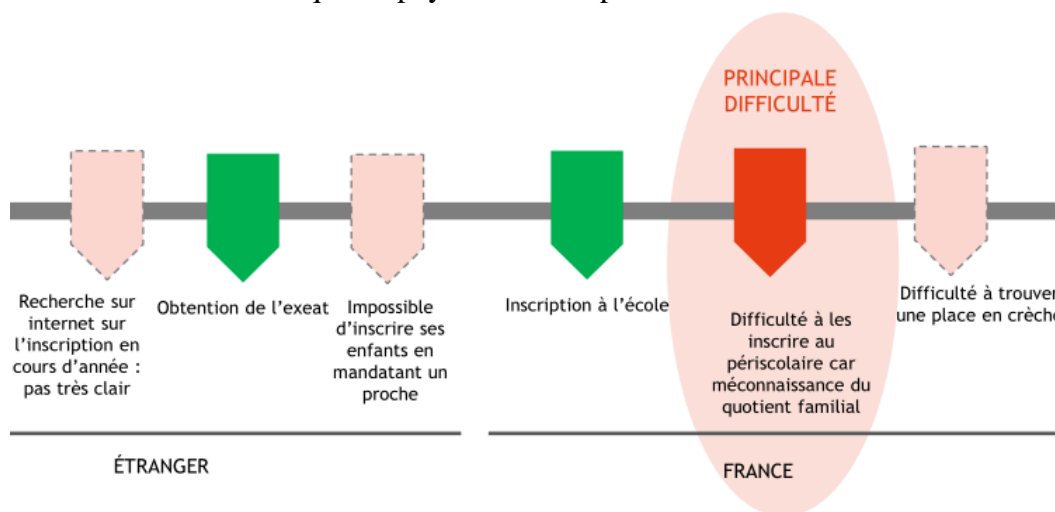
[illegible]

PRINCIPALE DIFFICULTÉ

Recherche sur internet sur l'inscription en cours d'année : pas très clair

Obtention de l'exeat

Impossible d'inscrire ses enfants en mandatant un proche

Inscription à l'école

Difficulté à les inscrire au périscolaire car méconnaissance du quotient familial

Difficulté à trouver une place en crèche

ÉTRANGER

FRANCE